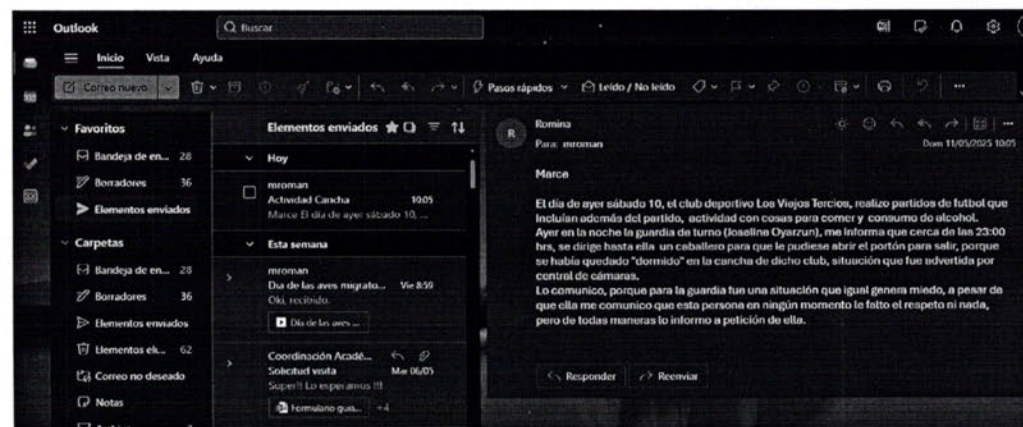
Outlook

Buscar

Inicio Vista Ayuda

Correo nuevo

Pasos rápidos Leído / No leído

Favoritos

Bandeja de en... 28

Borradores 36

Elementos enviados

Carpetas

Bandeja de en... 28

Borradores 36

Elementos enviados

Elementos eli... 62

Correo no deseado

Notas

Elementos enviados

Hoy

mroman
Actividad Cancha 10:05
Marce El día de ayer sábado 10, ...

Esta semana

mroman
Día de las aves migrato... Vie 8:59
Ok, recibido.

Día de las aves ...

Coordinación Acadé...
Solicitud visita Mar 06/05
Super!! Lo esperamos !!!

formulario gua... +4

R

Romina
Para: mroman

Dom 11/05/2025 10:05

Marce

El día de ayer sábado 10, el club deportivo Los Viejos Tercios, realizo partidos de futbol que incluían además del partido, actividad con cosas para comer y consumo de alcohol. Ayer en la noche la guardia de turno (Joseline Oyarzun), me informa que cerca de las 23:00 hrs, se dirige hasta ella un caballero para que le pudiese abrir el portón para salir, porque se había quedado "dormido" en la cancha de dicho club, situación que fue advertida por control de cámaras.
Lo comunico, porque para la guardia fue una situación que igual genera miedo, a pesar de que ella me comunico que esta persona en ningún momento le falto el respeto ni nada, pero de todas maneras lo informo a petición de ella.

Responder Reenviar